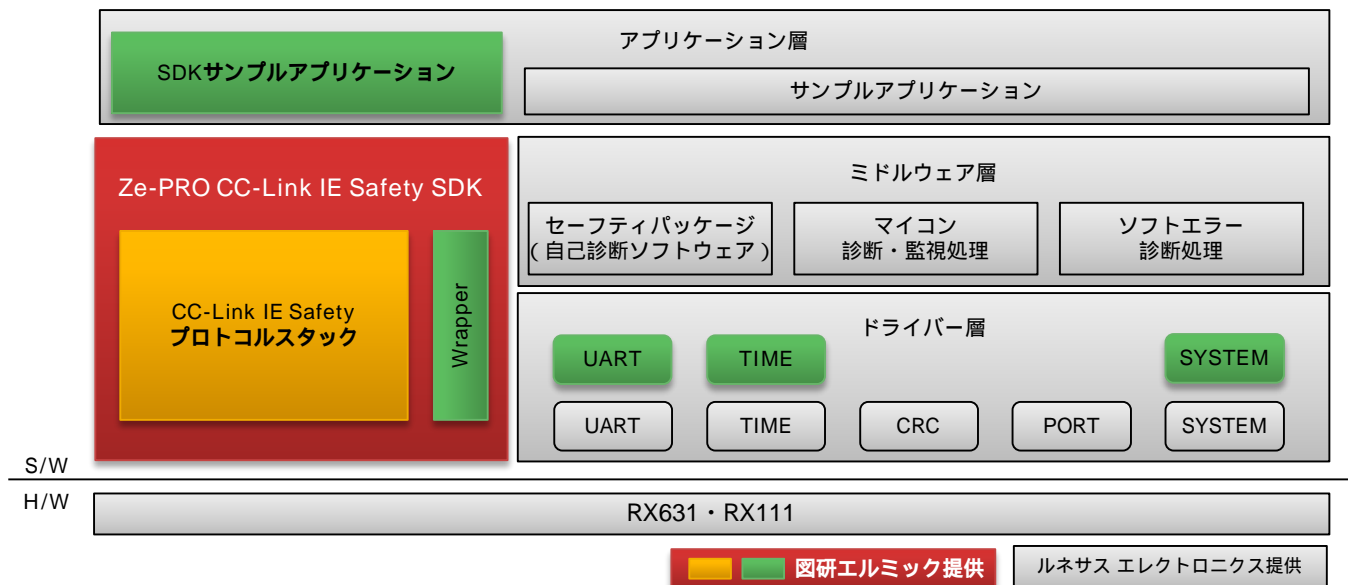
アプリケーション層

SDKサンプルアプリケーション

サンプルアプリケーション

Ze-PRO CC-Link IE Safety SDK

CC-Link IE Safety
プロトコルスタック

Wrapper

ミドルウェア層

セーフティパッケージ
（自己診断ソフトウェア）

マイコン
診断・監視処理

ソフトエラー
診断処理

ドライバー層

UART

TIME

SYSTEM

UART

TIME

CRC

PORT

SYSTEM

S/W

H/W

RX631・RX111

図研エルミック提供

ルネサス エレクトロニクス提供